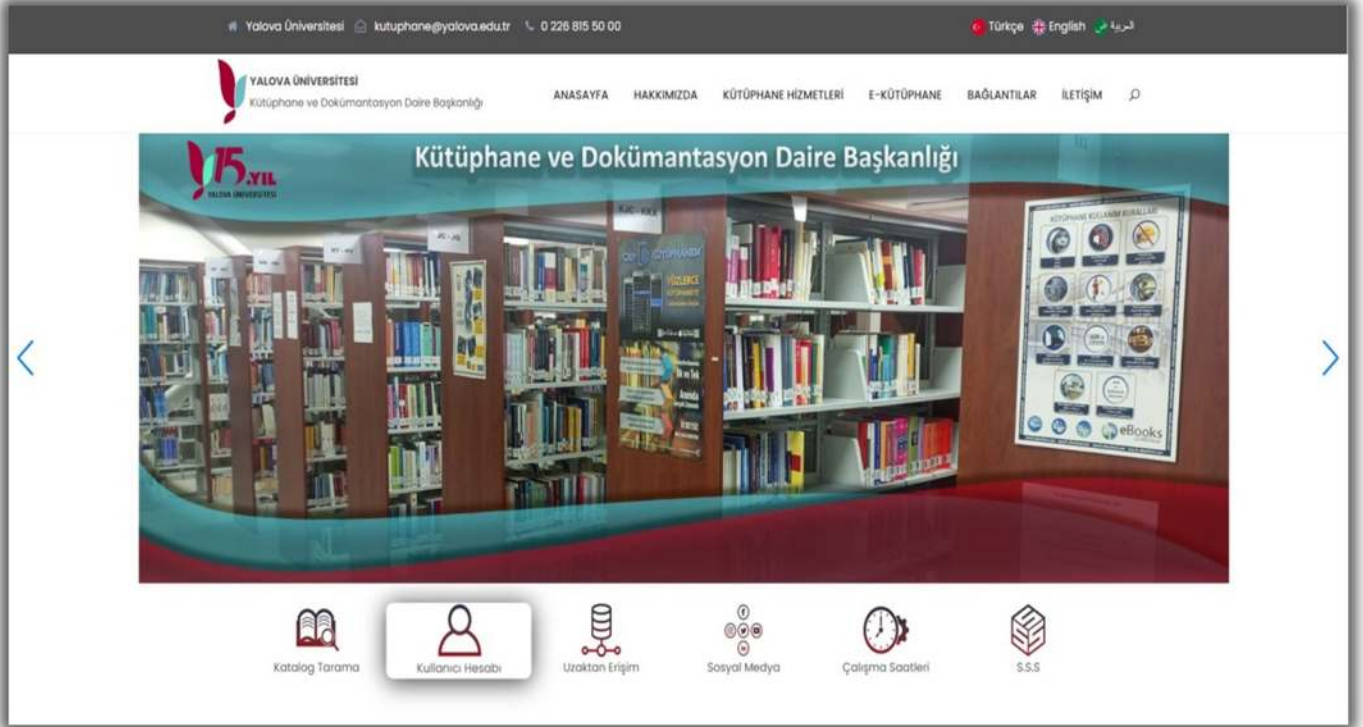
Yalova Üniversitesi kutuphane@yalova.edu.tr 0 226 815 50 00

Türkçe English العربية

YALOVA ÜNİVERSİTESİ
Kütüphane ve Dokümantasyon Daire Başkanlığı

ANASAYFA HAKKIMIZDA KÜTÜPHANE HİZMETLERİ E-KÜTÜPHANE BAĞLANTILAR İLETİŞİM

15.YIL
YALOVA ÜNİVERSİTESİ

Kütüphane ve Dokümantasyon Daire Başkanlığı

KÜTÜPHANE KULLANIM KURALLARI

eBooks

Katalog Tarama

Kullanıcı Hesabı

Uzaktan Erişim

Sosyal Medya

Çalışma Saatleri

S.S.S